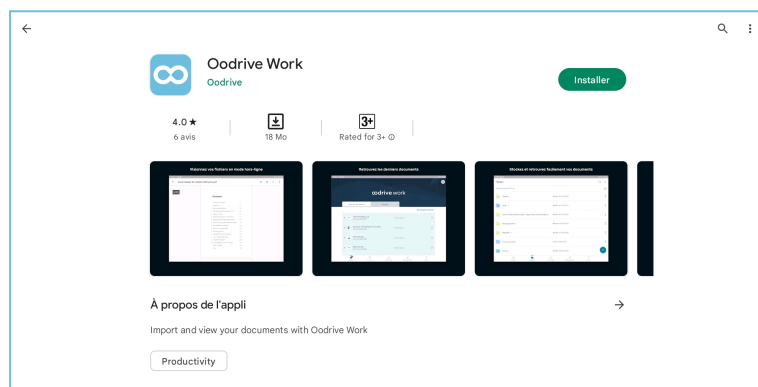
Oodrive Work
Oodrive

Installer

4.0 ★
6 avis

18 Mo

3+
Rated for 3+ ⓘ

Maîtrisez vos fichiers en mode hors-ligne

Retrouvez les derniers documents

oodrive work

Stockez et retrouvez facilement vos documents

À propos de l'appli

Import and view your documents with Oodrive Work

Productivity